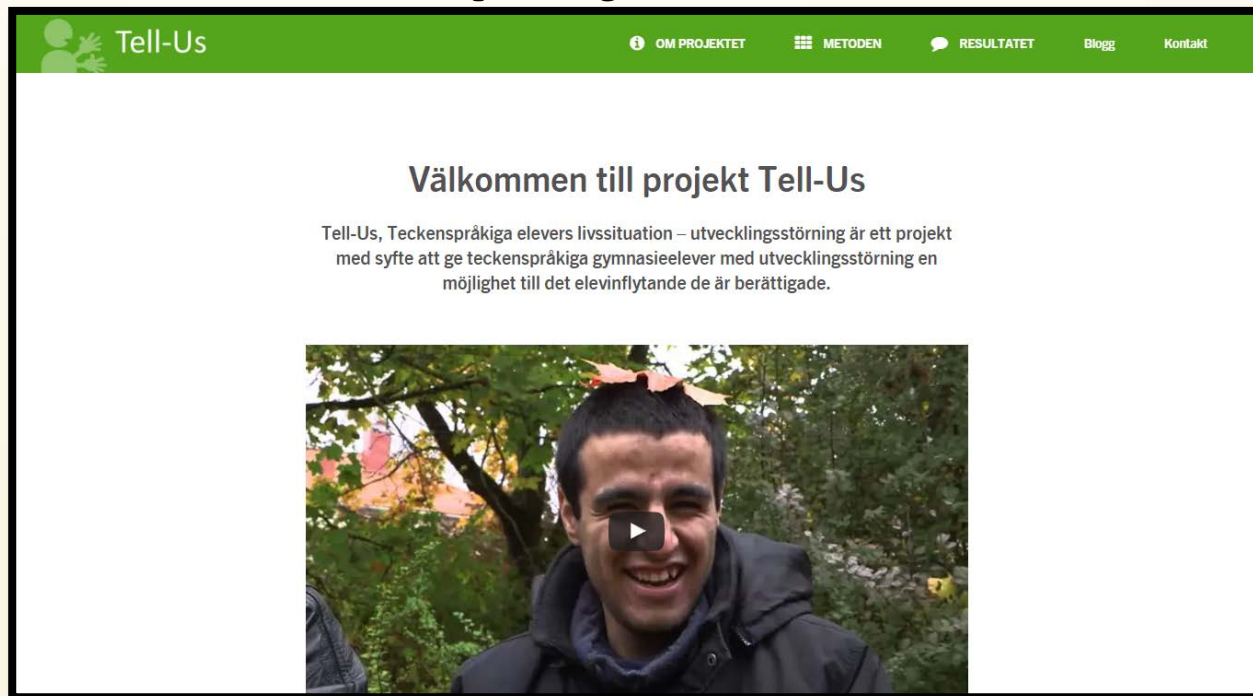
Tell-Us

OM PROJEKTET METODEN RESULTATET Blogg Kontakt

Välkommen till projekt Tell-Us

Tell-Us, Teckenspråkiga elevers livssituation – utvecklingsstörning är ett projekt med syfte att ge teckenspråkiga gymnasieelever med utvecklingsstörning en möjlighet till det elevinflytande de är berättigade.